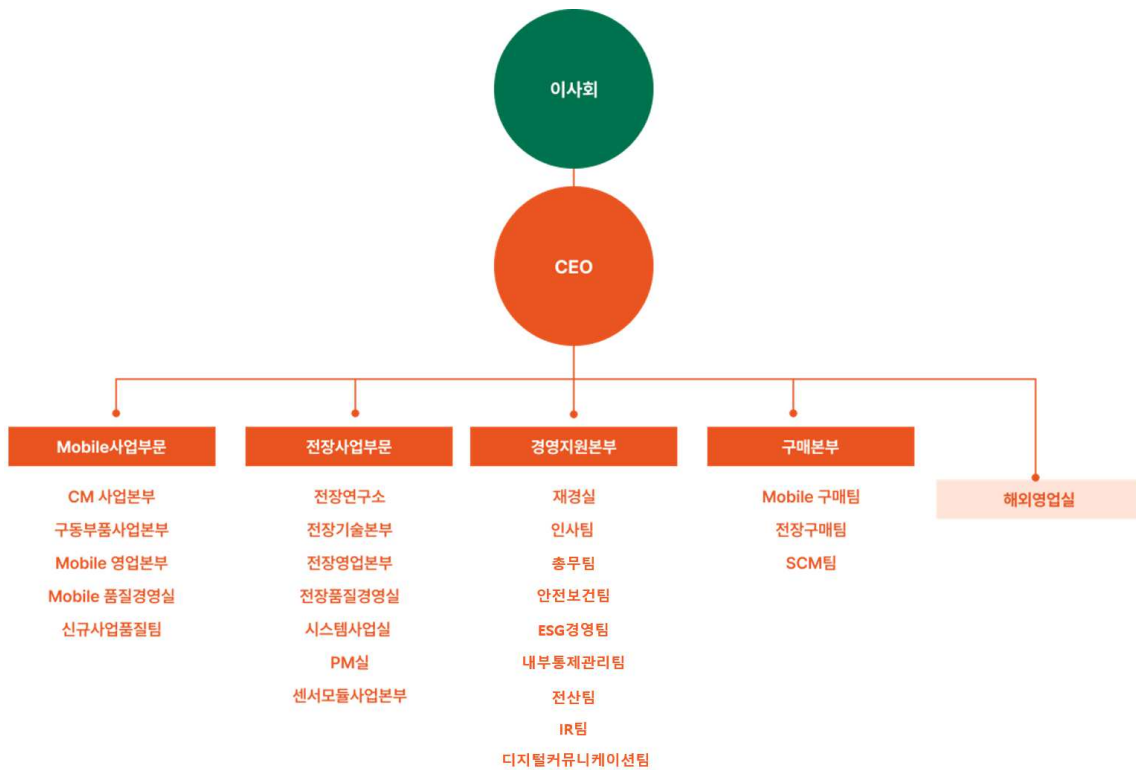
이사회

CEO

Mobile사업부문

CM 사업본부
구동부품사업본부
Mobile 영업본부
Mobile 품질경영실
신규사업품질팀

전장사업부문

전장연구소
전장기술본부
전장영업본부
전장품질경영실
시스템사업실
PM실
센서모듈사업본부

경영지원본부

재경실
인사팀
총무팀
안전보건팀
ESG경영팀
내부통제관리팀
전산팀
IR팀
디지털커뮤니케이션팀

구매본부

Mobile 구매팀
전장구매팀
SCM팀

해외영업실